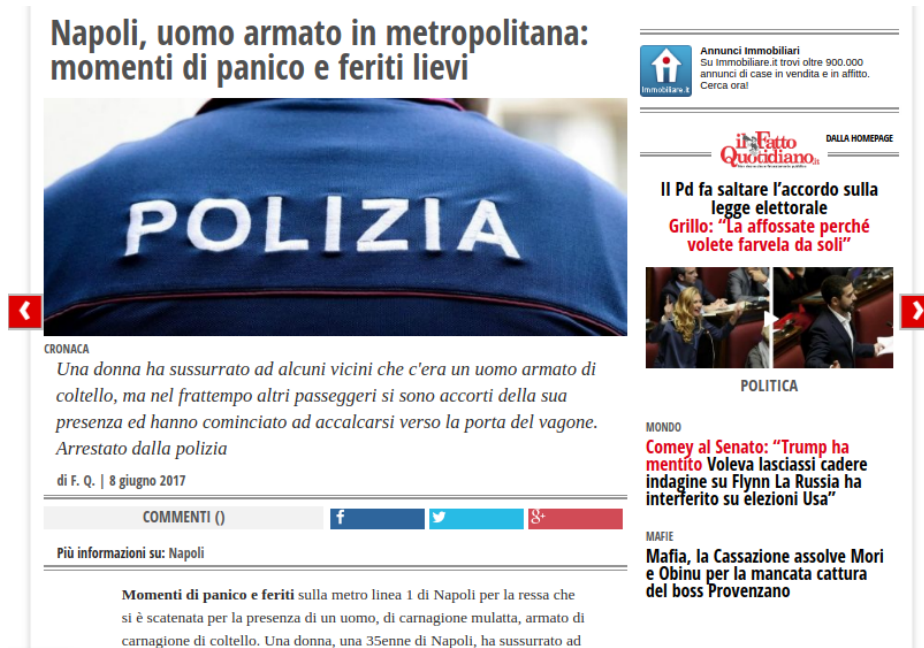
Napoli, uomo armato in metropolitana: momenti di panico e feriti lievi

POLIZIA

CRONACA

Una donna ha sussurrato ad alcuni vicini che c'era un uomo armato di coltello, ma nel frattempo altri passeggeri si sono accorti della sua presenza ed hanno cominciato ad accalcarsi verso la porta del vagone. Arrestato dalla polizia

di F. Q. | 8 giugno 2017

COMMENTI ()

Più informazioni su: Napoli

Momenti di panico e feriti sulla metro linea 1 di Napoli per la ressa che si è scatenata per la presenza di un uomo, di carnagione mulatta, armato di carnagione di coltello. Una donna, una 35enne di Napoli, ha sussurrato ad

Annunci Immobiliari
Su Immobiliare.it trovi oltre 900.000 annunci di case in vendita e in affitto. Cerca ora!

Immobiliare.it

il Fatto Quotidiano.it

DALLA HOMEPAGE

Il Pd fa saltare l'accordo sulla legge elettorale
Grillo: "La affossate perché volete farvela da soli"

POLITICA

MONDO

Comey al Senato: "Trump ha mentito Voleva lasciassi cadere indagine su Flynn La Russia ha interferito su elezioni Usa"

MAFIE

Mafia, la Cassazione assolve Mori e Obinu per la mancata cattura del boss Provenzano